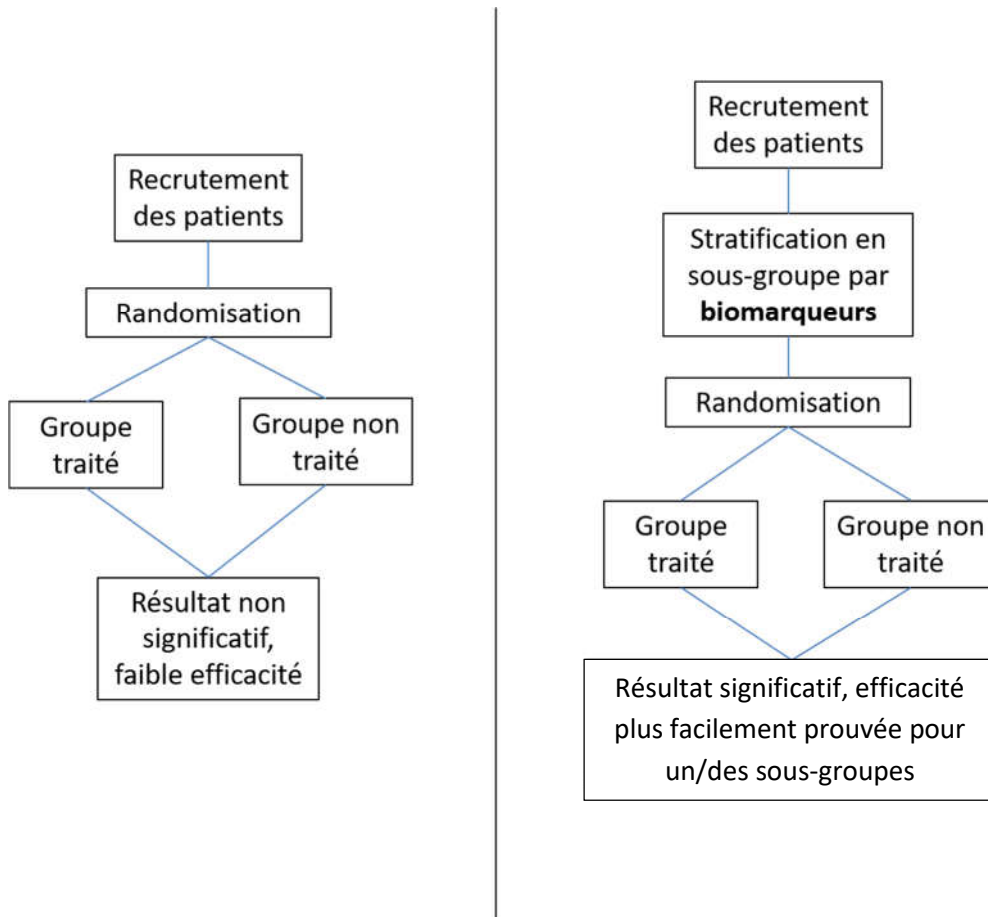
Recrutement des patients

Randomisation

Groupe traité

Groupe non traité

Résultat non significatif, faible efficacité

Recrutement des patients

Stratification en sous-groupe par **biomarqueurs**

Randomisation

Groupe traité

Groupe non traité

Résultat significatif, efficacité plus facilement prouvée pour un/des sous-groupes